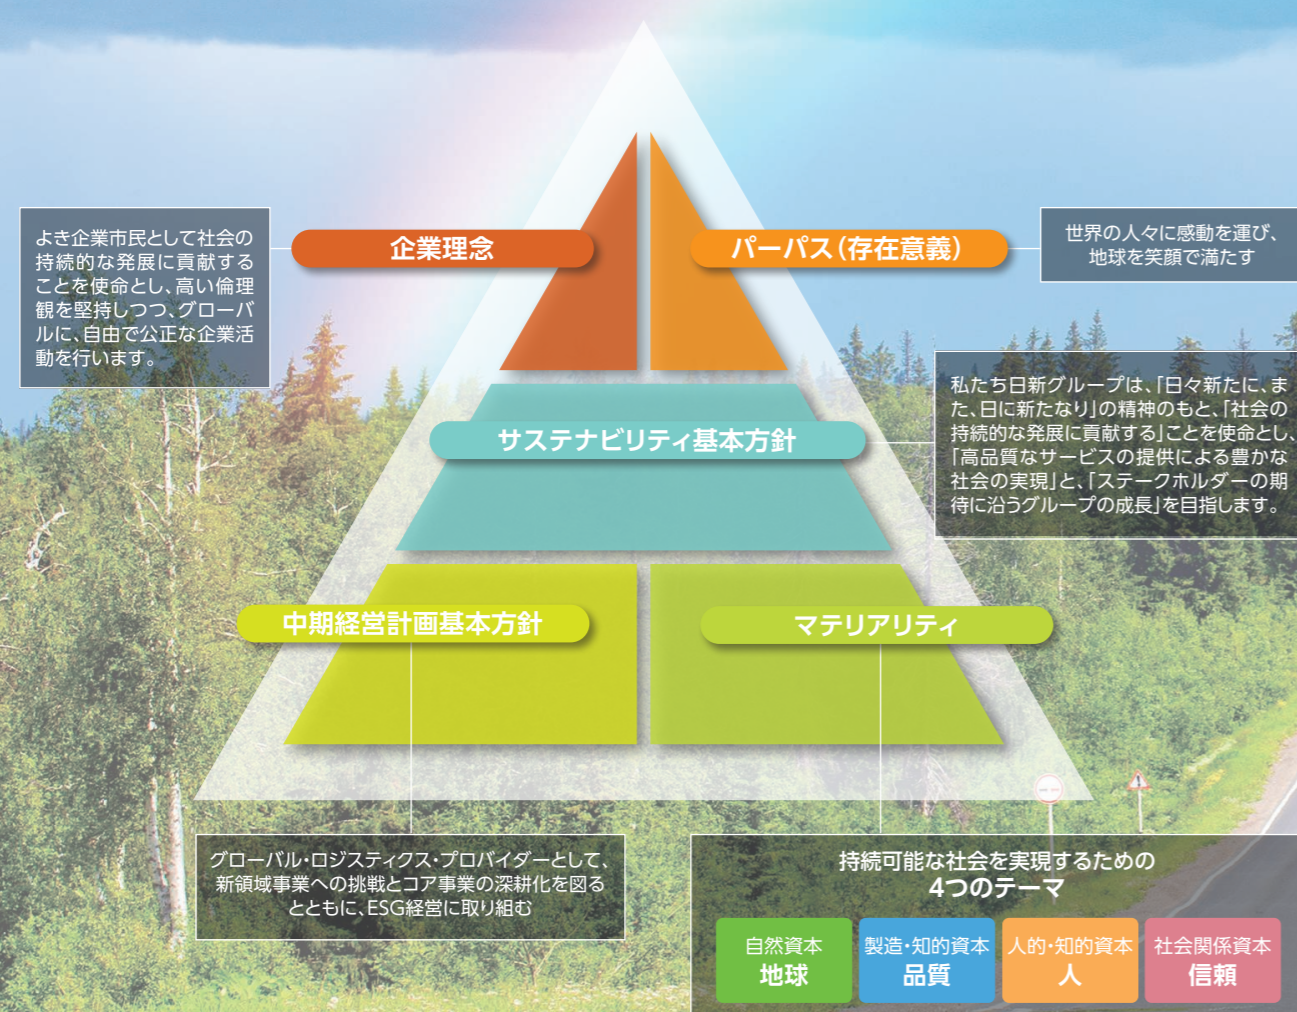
よき企業市民として社会の持続的な発展に貢献することを使命とし、高い倫理観を堅持しつつ、グローバルに、自由で公正な企業活動を行います。

企業理念

パーパス（存在意義）

世界の人々に感動を運び、地球を笑顔で満たす

私たち日新グループは、「日々新たに、また、日に新たなり」の精神のもと、「社会の持続的な発展に貢献する」ことを使命とし、「高品質なサービスの提供による豊かな社会の実現」と、「ステークホルダーの期待に沿うグループの成長」を目指します。

サステナビリティ基本方針

中期経営計画基本方針

マテリアリティ

グローバル・ロジスティクス・プロバイダーとして、新領域事業への挑戦とコア事業の深耕化を図るとともに、ESG経営に取り組む

持続可能な社会を実現するための
4つのテーマ

| 自然資本 地球 | 製造・知的資本 品質 | 人的・知的資本 人 | 社会関係資本 信頼 |
|---|---|---|---|